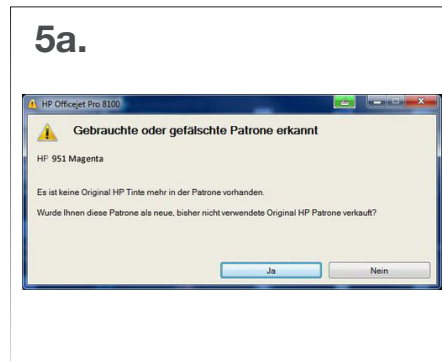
5a.

HP Officejet Pro 8100

Gebrauchte oder gefälschte Patrone erkannt

HP 951 Magenta

Es ist keine Original HP Tinte mehr in der Patrone vorhanden.

Wurde Ihnen diese Patrone als neue, bisher nicht verwendete Original HP Patrone verkauft?

Ja

Nein